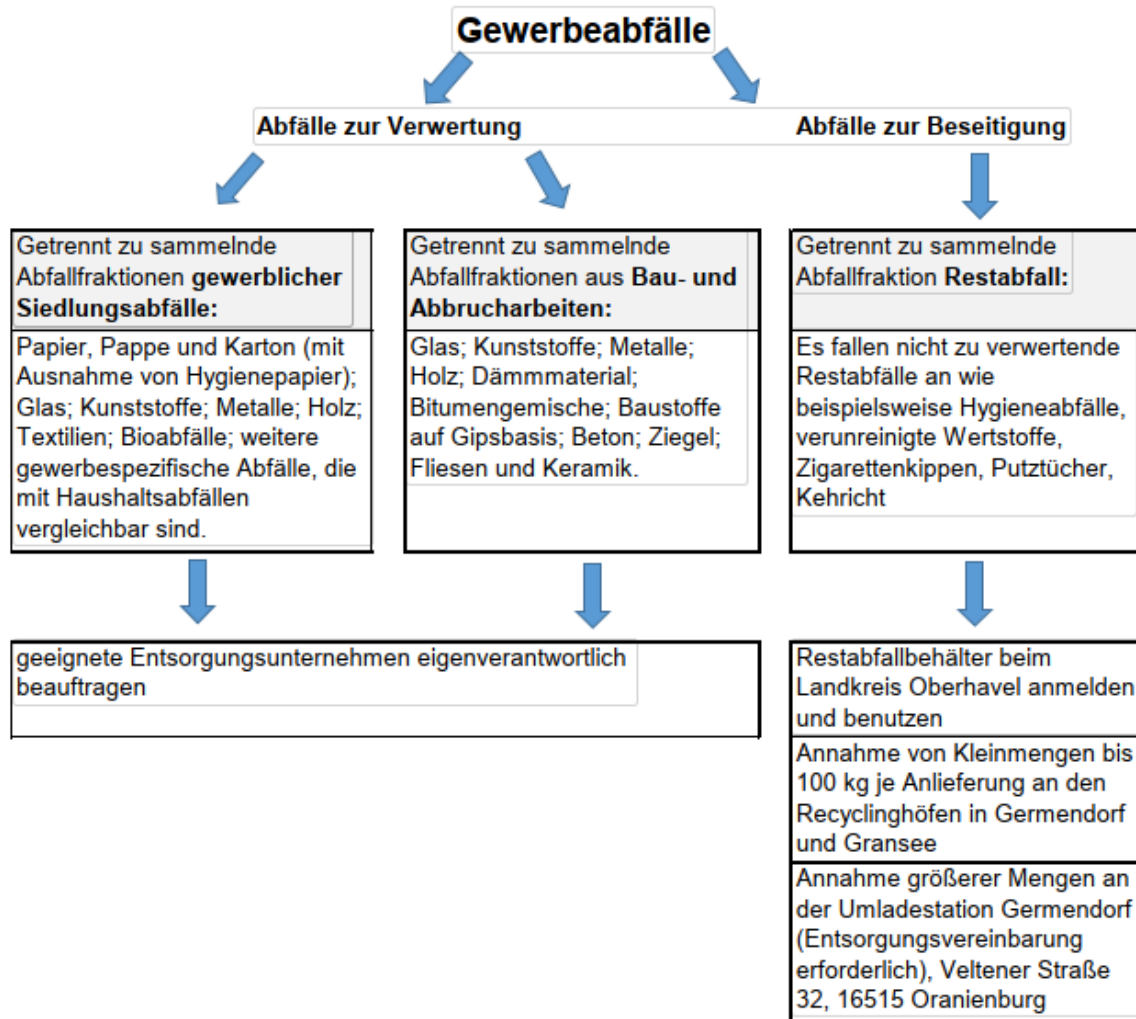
Gewerbeabfälle

Abfälle zur Verwertung

Abfälle zur Beseitigung

Getrennt zu sammelnde Abfallfraktionen **gewerblicher Siedlungsabfälle:**

Papier, Pappe und Karton (mit Ausnahme von Hygienepapier); Glas; Kunststoffe; Metalle; Holz; Textilien; Bioabfälle; weitere gewerbespezifische Abfälle, die mit Haushaltsabfällen vergleichbar sind.

Getrennt zu sammelnde Abfallfraktionen aus **Bau- und Abbrucharbeiten:**

Glas; Kunststoffe; Metalle; Holz; Dämmmaterial; Bitumengemische; Baustoffe auf Gipsbasis; Beton; Ziegel; Fliesen und Keramik.

Getrennt zu sammelnde Abfallfraktion **Restabfall:**

Es fallen nicht zu verwertende Restabfälle an wie beispielsweise Hygieneabfälle, verunreinigte Wertstoffe, Zigarettenkippen, Putztücher, Kehricht

geeignete Entsorgungsunternehmen eigenverantwortlich beauftragen

Restabfallbehälter beim Landkreis Oberhavel anmelden und benutzen

Annahme von Kleinmengen bis 100 kg je Anlieferung an den Recyclinghöfen in Germendorf und Gransee

Annahme größerer Mengen an der Umladestation Germendorf (Entsorgungsvereinbarung erforderlich), Veltener Straße 32, 16515 Oranienburg